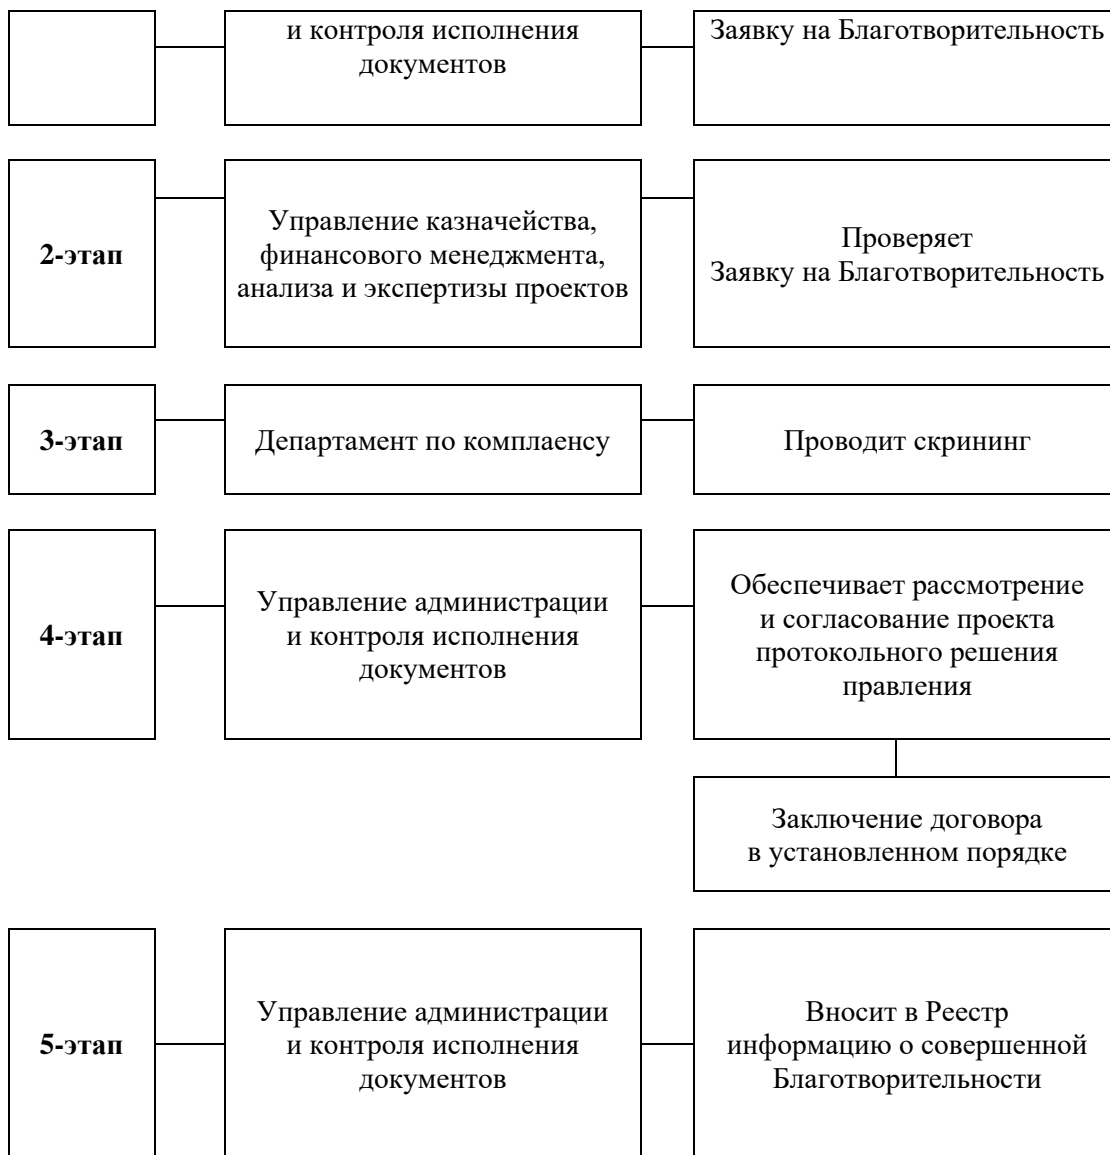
и контроля исполнения документов

Заявку на Благотворительность

2-этап

Управление казначейства, финансового менеджмента, анализа и экспертизы проектов

Проверяет Заявку на Благотворительность

3-этап

Департамент по комплаенсу

Проводит скрининг

4-этап

Управление администрации и контроля исполнения документов

Обеспечивает рассмотрение и согласование проекта протокольного решения правления

Заключение договора в установленном порядке

5-этап

Управление администрации и контроля исполнения документов

Вносит в Реестр информацию о совершенной Благотворительности